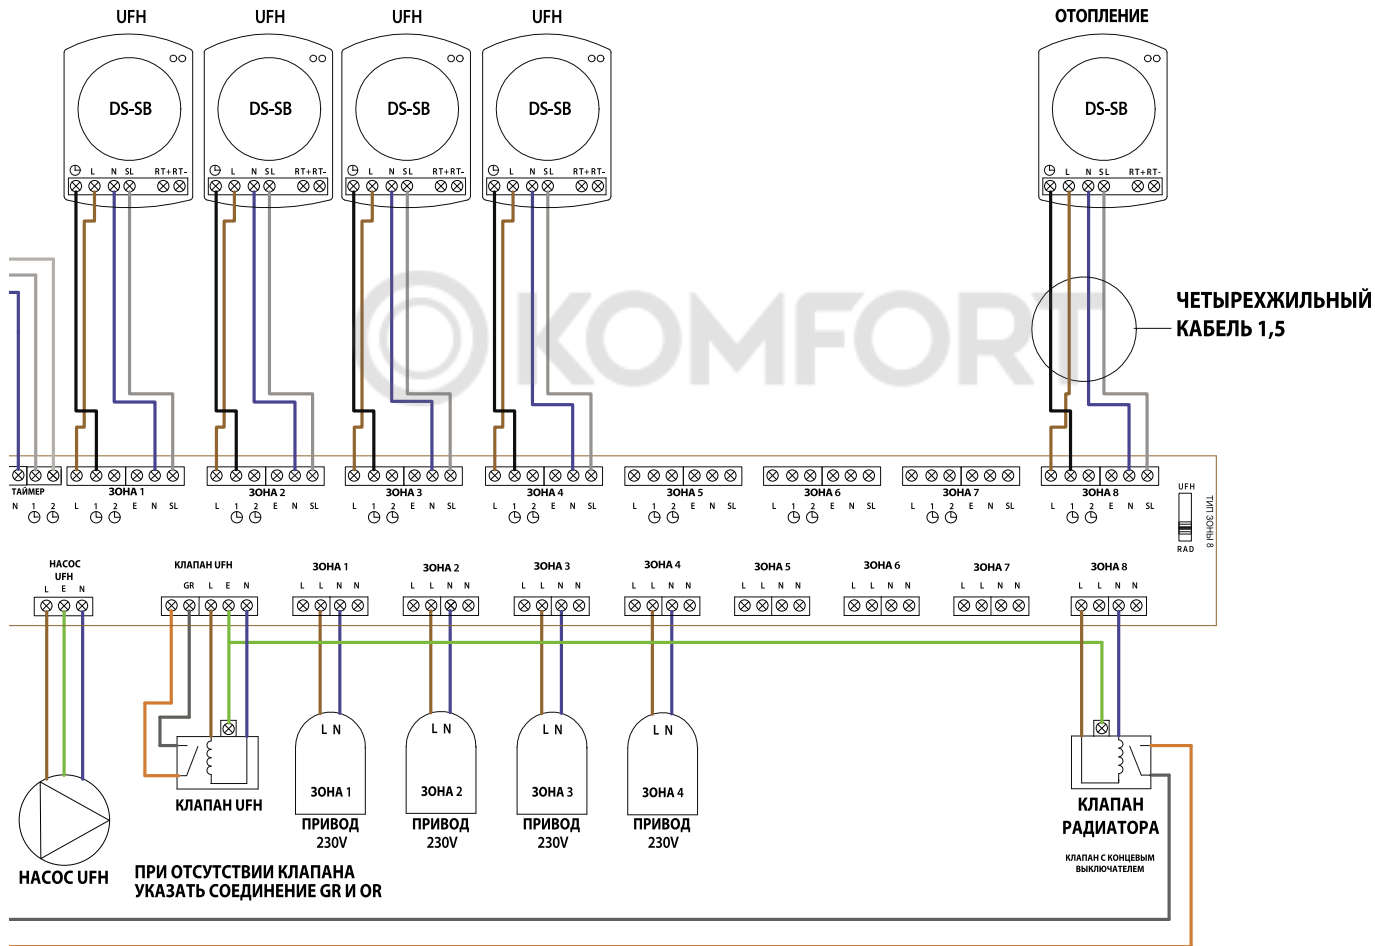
UFH UFH UFH UFH ОТОПЛЕНИЕ

DS-SB DS-SB DS-SB DS-SB DS-SB

L N SL RT+ RT-

KOMFORT

ЧЕТЫРЕХЖИЛЬНЫЙ КАБЕЛЬ 1,5

ТАЙМЕР
N 1 2

ЗОНА 1 L 1 2 E N SL
ЗОНА 2 L 1 2 E N SL
ЗОНА 3 L 1 2 E N SL
ЗОНА 4 L 1 2 E N SL
ЗОНА 5 L 1 2 E N SL
ЗОНА 6 L 1 2 E N SL
ЗОНА 7 L 1 2 E N SL
ЗОНА 8 L 1 2 E N SL

UFH
RAD
ТИП ЗОНЫ 8

НАСОС UFH
L E N

КЛАПАН UFH
GR L E N

ЗОНА 1 L L N N
ЗОНА 2 L L N N
ЗОНА 3 L L N N
ЗОНА 4 L L N N
ЗОНА 5 L L N N
ЗОНА 6 L L N N
ЗОНА 7 L L N N
ЗОНА 8 L L N N

L N
ЗОНА 1
ПРИВОД 230V

L N
ЗОНА 2
ПРИВОД 230V

L N
ЗОНА 3
ПРИВОД 230V

L N
ЗОНА 4
ПРИВОД 230V

КЛАПАН UFH

НАСОС UFH

ПРИ ОТСУТСТВИИ КЛАПАНА УКАЗАТЬ СОЕДИНЕНИЕ GR И OR

КЛАПАН РАДИАТОРА

КЛАПАН С КОНЦЕВЫМ ВЫКЛЮЧАТЕЛЕМ